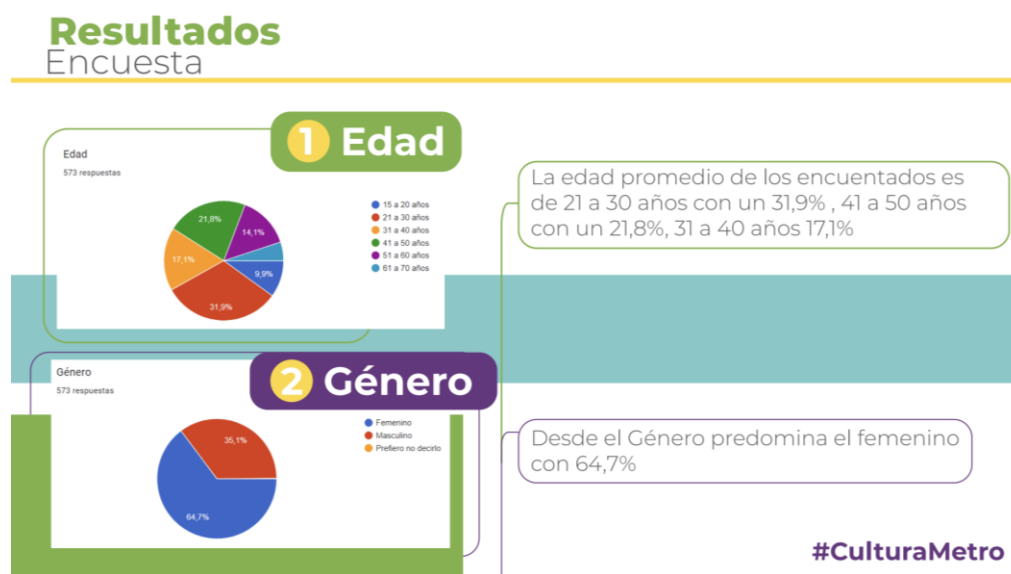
Resultados
Encuesta

1 Edad

Edad
573 respuestas

15 a 20 años
21 a 30 años
31 a 40 años
41 a 50 años
51 a 60 años
61 a 70 años

21,8%
14,1%
17,1%
9,9%
31,9%

La edad promedio de los encuentados es de 21 a 30 años con un 31,9% , 41 a 50 años con un 21,8%, 31 a 40 años 17,1%

2 Género

Género
573 respuestas

Femenino
Masculino
Prefiero no decirlo

35,1%
64,7%

Desde el Género predomina el femenino con 64,7%

#CulturaMetro